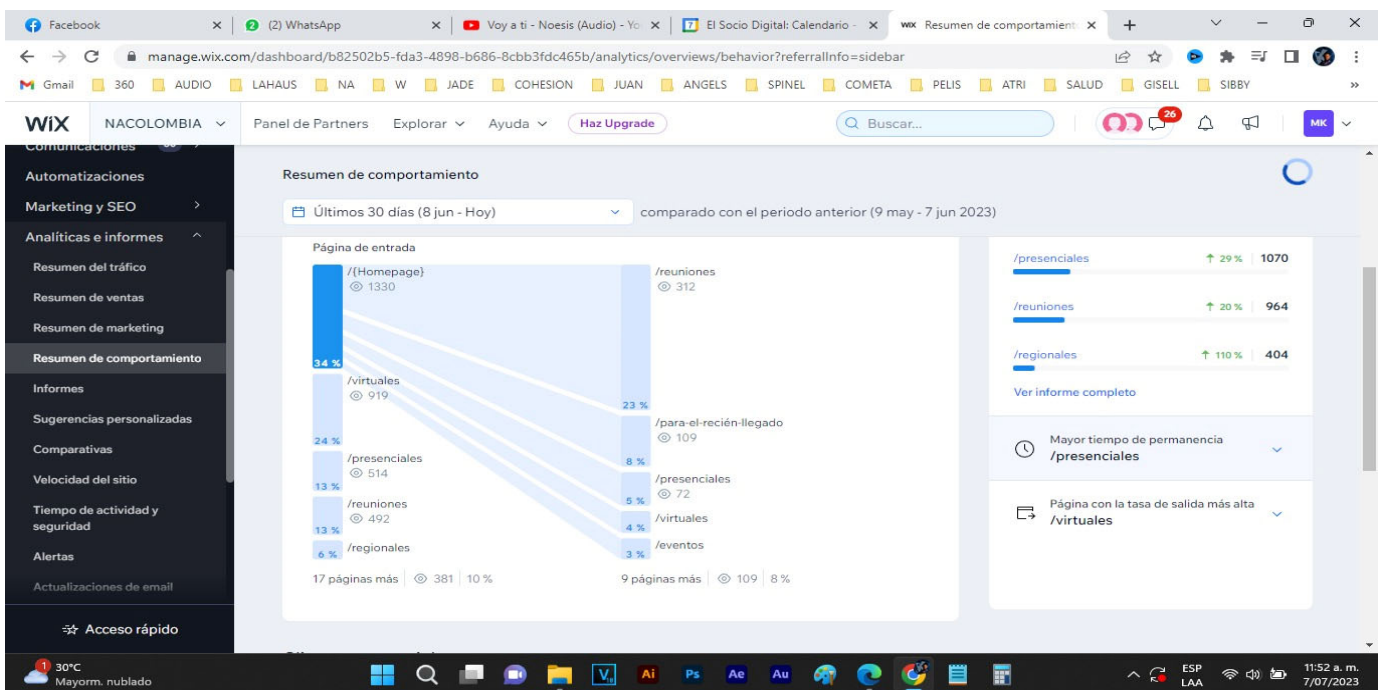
Facebook
(2) WhatsApp
Voy a ti - Noesis (Audio) - Yo
El Socio Digital: Calendario
Resumen de comportamient
manage.wix.com/dashboard/b82502b5-fda3-4898-b686-8cbb3fdc465b/analytics/overviews/behavior?referralInfo=sidebar
Gmail 360 AUDIO LAHAUS NA W JADE COHESION JUAN ANGELS SPINEL COMETA PELIS ATRI SALUD GISELL SIBBY
WiX NACOLOMBIA Panel de Partners Explorar Ayuda Haz Upgrade Buscar... 26 MK

Automatizaciones
Marketing y SEO
Analíticas e informes
Resumen del tráfico
Resumen de ventas
Resumen de marketing
Resumen de comportamiento
Informes
Sugerencias personalizadas
Comparativas
Velocidad del sitio
Tiempo de actividad y seguridad
Alertas
Actualizaciones de email
Acceso rápido

Resumen de comportamiento
Últimos 30 días (8 jun - Hoy) comparado con el periodo anterior (9 may - 7 jun 2023)

Página de entrada
/{Homepage} 1330
34 %
/virtuales 919
24 %
/presenciales 514
13 %
/reuniones 492
13 %
6 % /regionales
17 páginas más 381 10 %

/reuniones 312
23 %
/para-el-recién-llegado 109
8 %
/presenciales 72
5 %
/virtuales
4 %
/eventos
3 %
9 páginas más 109 8 %

/presenciales ↑ 29 % 1070
/reuniones ↑ 20 % 964
/regionales ↑ 110 % 404
Ver informe completo
Mayor tiempo de permanencia /presenciales
Página con la tasa de salida más alta /virtuales

30°C Mayorm. nublado
ESP LAA 11:52 a. m. 7/07/2023